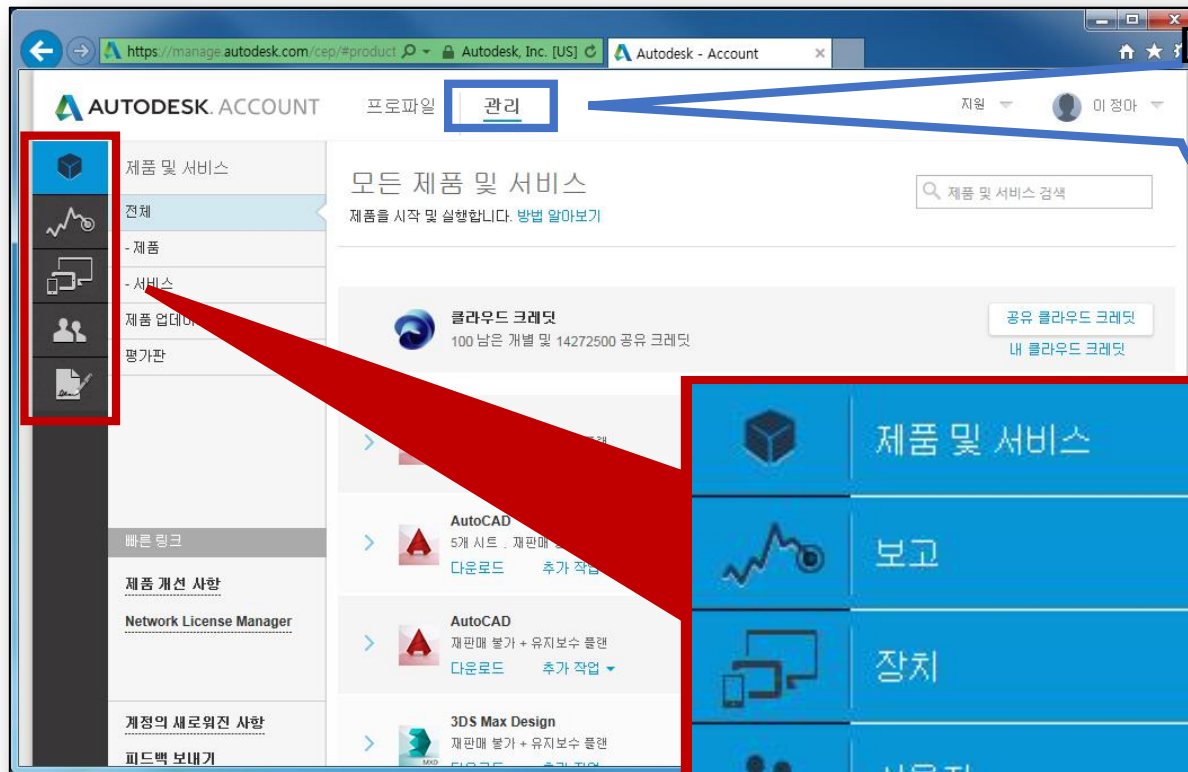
https://manage.autodesk.com/cep/#product Autodesk, Inc. [US] Autodesk - Account

AUTODESK. ACCOUNT 프로파일 관리 지원 이정아

제품 및 서비스
전체
- 제품
- 서비스
제품 업데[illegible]
평가판

빠른 링크
제품 개선 사항
Network License Manager

계정의 새로워진 사항
피드백 보내기

모든 제품 및 서비스
제품을 시작 및 실행합니다. 방법 알아보기

제품 및 서비스 검색

클라우드 크레딧
100 남은 개별 및 14272500 공유 크레딧
공유 클라우드 크레딧
내 클라우드 크레딧

AutoCAD
5개 시트 , 재판매 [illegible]
다운로드 추가 작업

AutoCAD
재판매 불가 + 유지보수 플랜
다운로드 추가 작업

3DS Max Design
재판매 불가 + 유지보수 플랜

제품 및 서비스
보고
장치
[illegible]